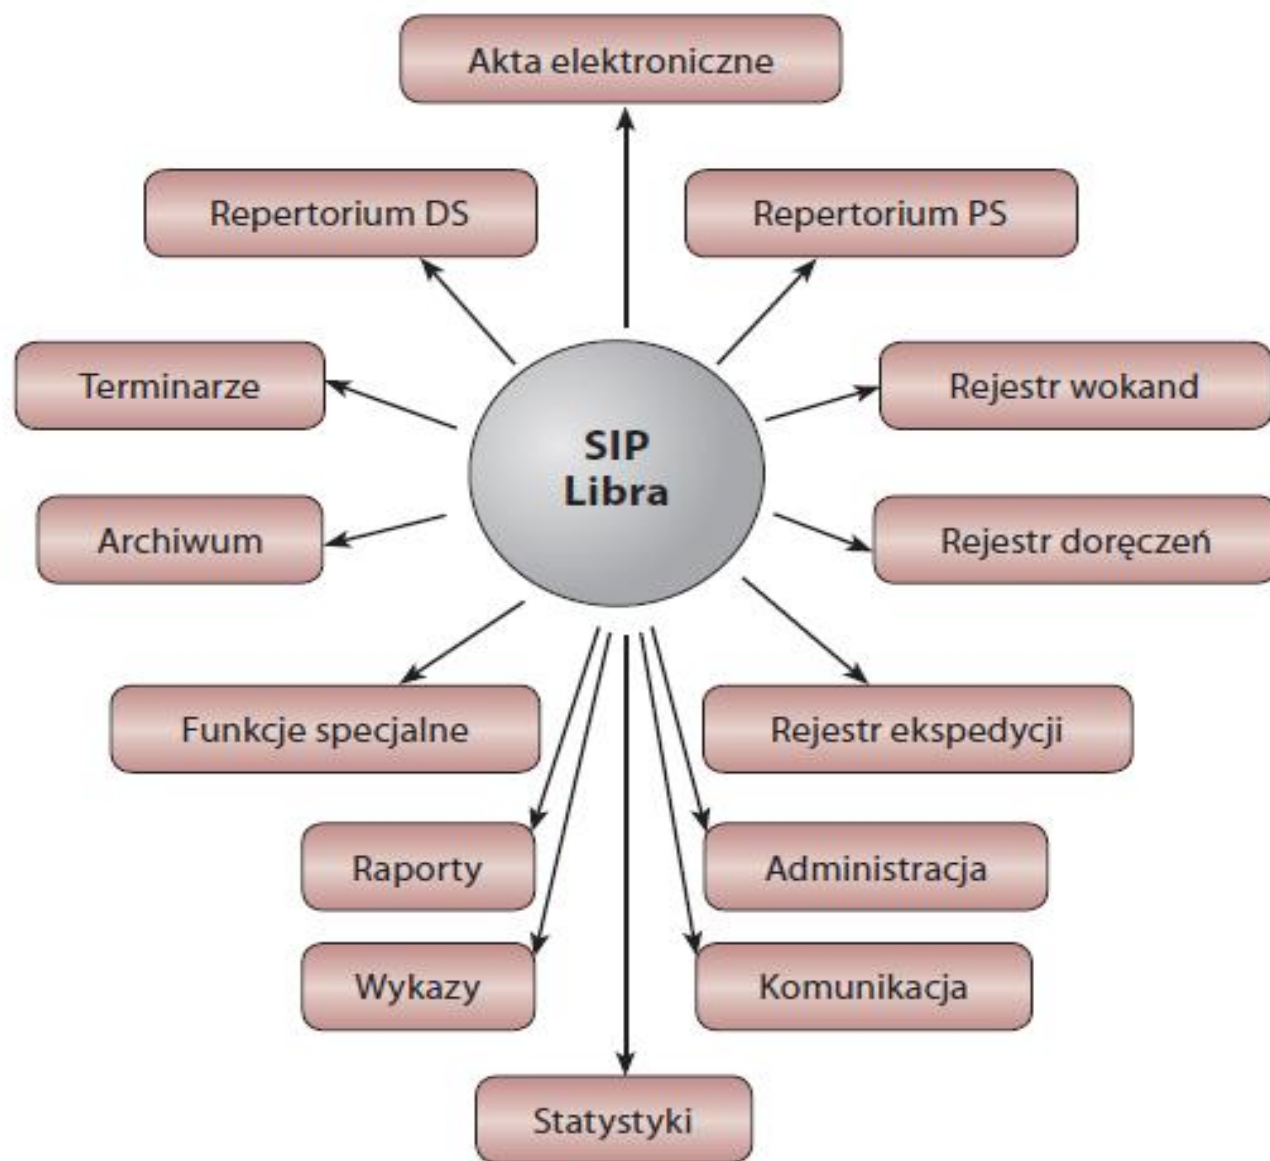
Akta elektroniczne

Repertorium DS

Repertorium PS

Terminarze

SIP Libra

Rejestr wokand

Archiwum

Rejestr doręczeń

Funkcje specjalne

Rejestr ekspedycji

Raporty

Administracja

Wykazy

Komunikacja

Statystyki